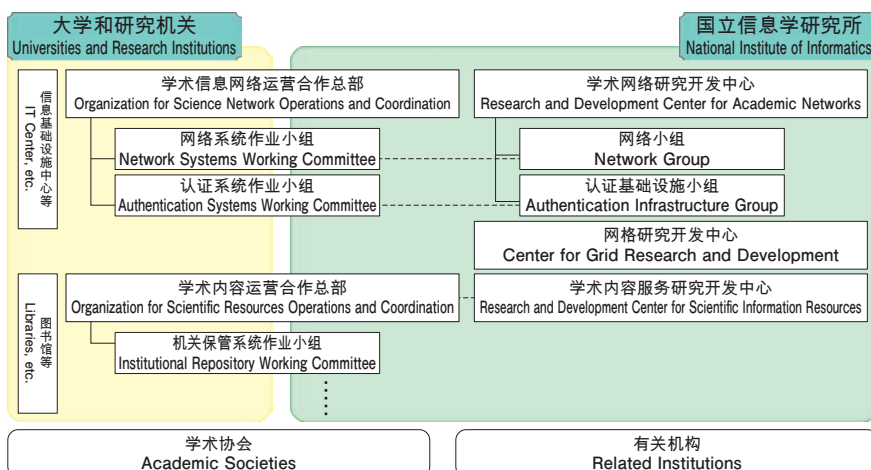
大学和研究机关
Universities and Research Institutions

国立信息学研究所
National Institute of Informatics

信息基础设施中心等
IT Center, etc.

学术信息网络运营合作总部
Organization for Science Network Operations and Coordination

网络系统作业小组
Network Systems Working Committee

认证系统作业小组
Authentication Systems Working Committee

学术网络研究开发中心
Research and Development Center for Academic Networks

网络小组
Network Group

认证基础设施小组
Authentication Infrastructure Group

网格研究开发中心
Center for Grid Research and Development

图书馆等
Libraries, etc.

学术内容运营合作总部
Organization for Scientific Resources Operations and Coordination

机关保管系统作业小组
Institutional Repository Working Committee

学术内容服务研究开发中心
Research and Development Center for Scientific Information Resources

学术协会
Academic Societies

有关机构
Related Institutions